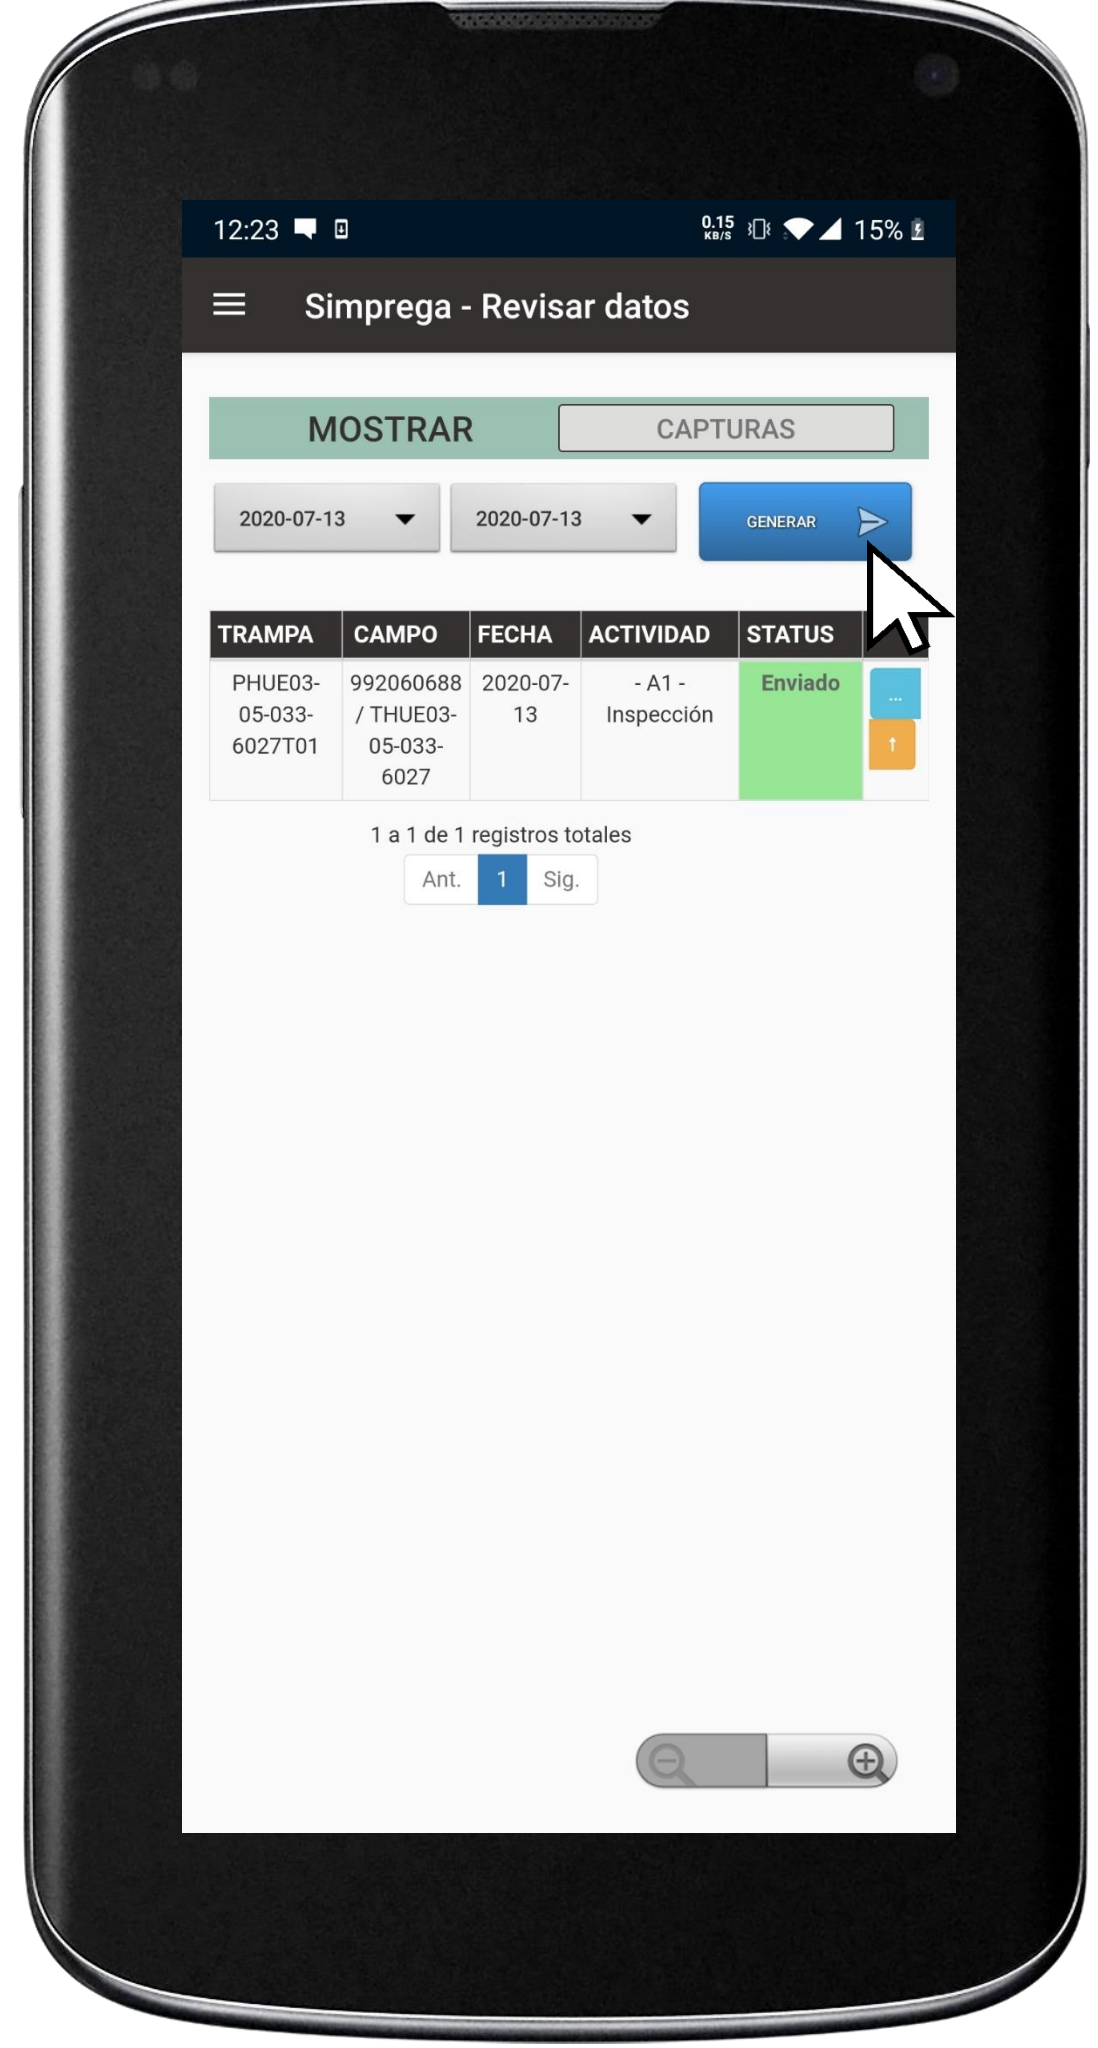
12:23 0.15 KB/S 15%

Simprega - Revisar datos

MOSTRAR CAPTURAS

2020-07-13 2020-07-13 GENERAR

| TRAMPA | CAMPO | FECHA | ACTIVIDAD | STATUS | |
|---|---|---|---|---|---|
| PHUE03-05-033-6027T01 | 992060688 / THUE03-05-033-6027 | 2020-07-13 | - A1 - Inspección | Enviado | ... ↑ |

1 a 1 de 1 registros totales

Ant. 1 Sig.